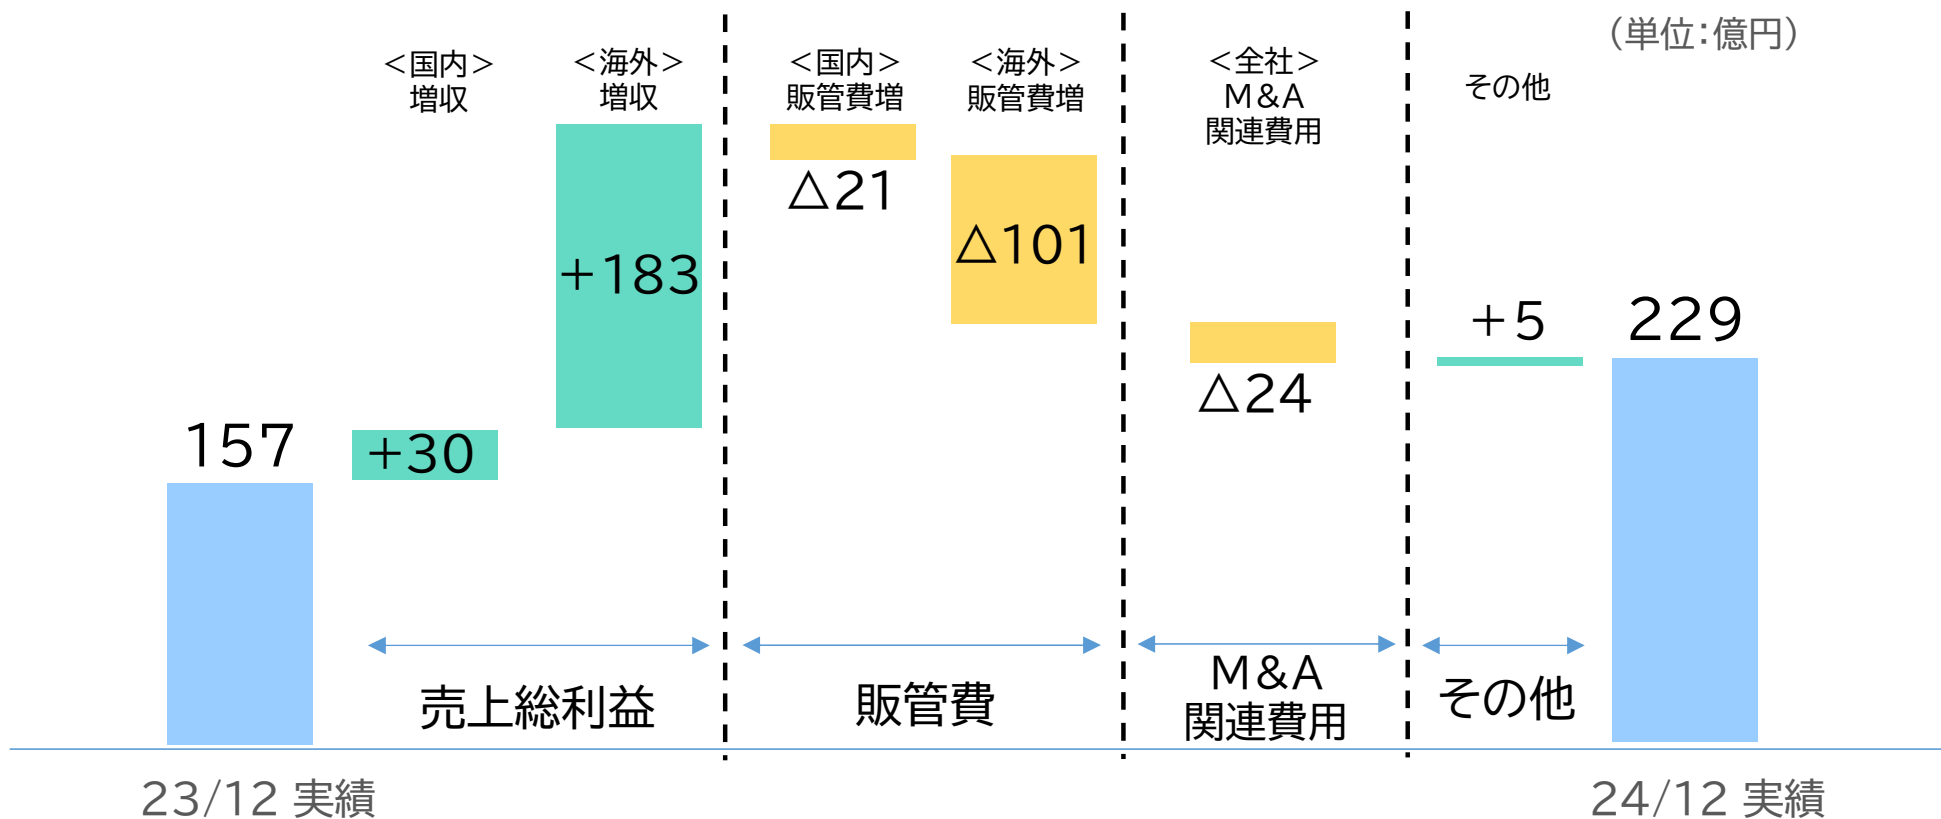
(単位:億円)

<国内>
増収

<海外>
増収

<国内>
販管費増

<海外>
販管費増

<全社>
M&A
関連費用

その他

157

+30

+183

△21

△101

△24

+5

229

売上総利益

販管費

M&A
関連費用

その他

23/12 実績

24/12 実績